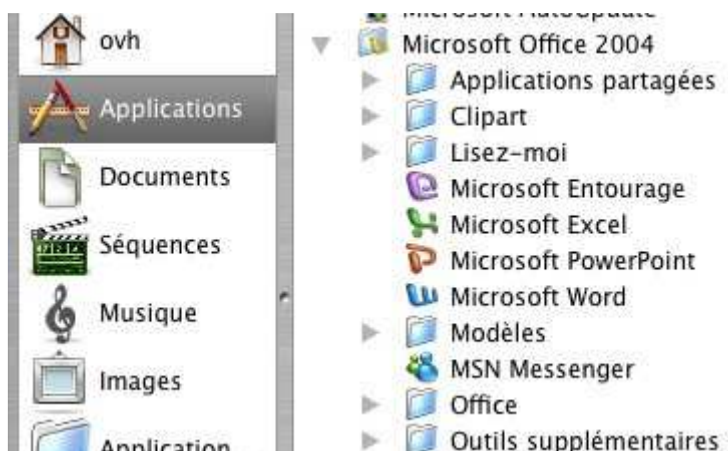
ovh
Applications
Documents
Séquences
Musique
Images
Application

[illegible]
Microsoft Office 2004
Applications partagées
Clipart
Lisez-moi
Microsoft Entourage
Microsoft Excel
Microsoft PowerPoint
Microsoft Word
Modèles
MSN Messenger
Office
Outils supplémentaires